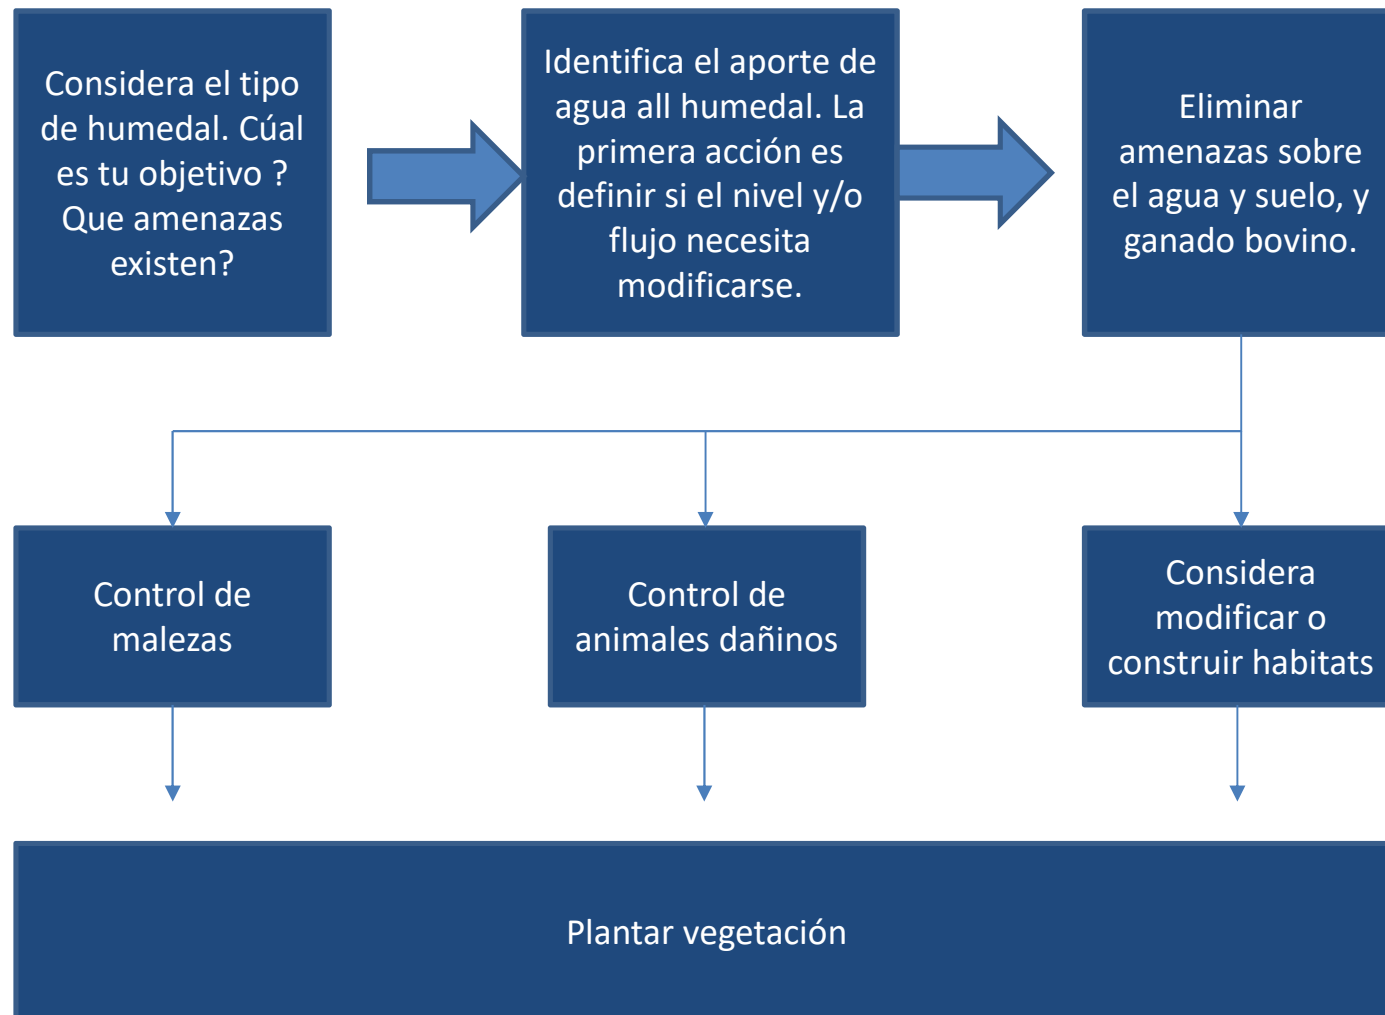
Considera el tipo de humedal. Cúal es tu objetivo ? Que amenazas existen?

Identifica el aporte de agua all humedal. La primera acción es definir si el nivel y/o flujo necesita modificarse.

Eliminar amenazas sobre el agua y suelo, y ganado bovino.

Control de malezas

Control de animales dañinos

Considera modificar o construir habitats

Plantar vegetación